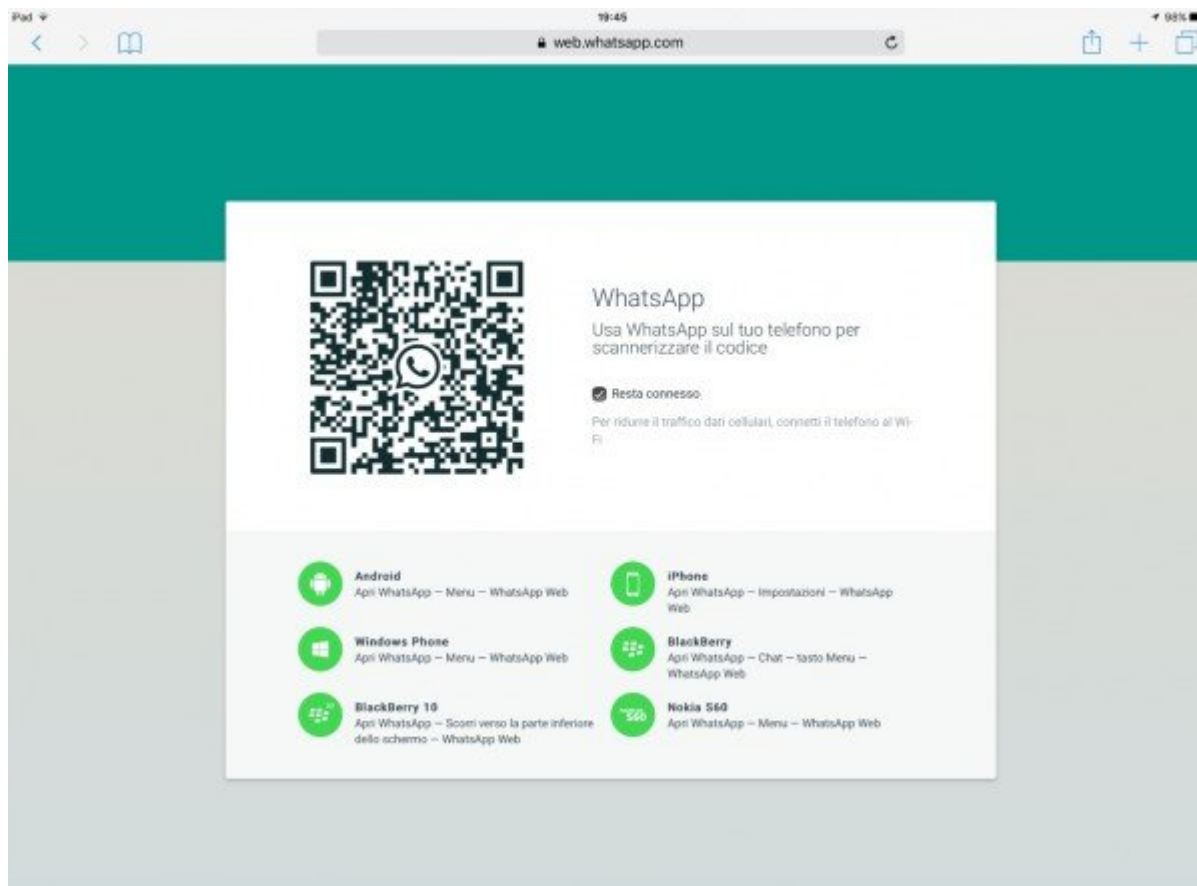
iPad
19:45
98%
web.whatsapp.com

WhatsApp
Usa WhatsApp sul tuo telefono per scannerizzare il codice

Resta connesso

Per ridurre il traffico dati cellulari, connetti il telefono al Wi-Fi

Android
Apri WhatsApp → Menu → WhatsApp Web

Windows Phone
Apri WhatsApp → Menu → WhatsApp Web

BlackBerry 10
Apri WhatsApp → Scorri verso la parte inferiore dello schermo → WhatsApp Web

iPhone
Apri WhatsApp → Impostazioni → WhatsApp Web

BlackBerry
Apri WhatsApp → Chat → tasto Menu → WhatsApp Web

Nokia S60
Apri WhatsApp → Menu → WhatsApp Web